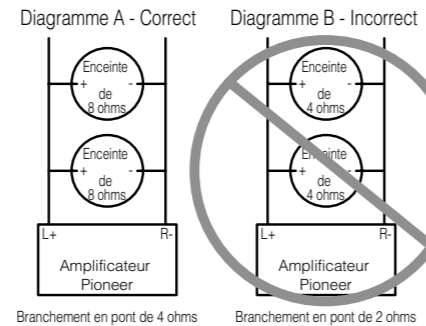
Diagramme A - Correct

Enceinte
+ -
de
8 ohms

Enceinte
+ -
de
8 ohms

L+ R-

Amplificateur
Pioneer

Branchement en pont de 4 ohms

Diagramme B - Incorrect

Enceinte
+ -
de
4 ohms

Enceinte
+ -
de
4 ohms

L+ R-

Amplificateur
Pioneer

Branchement en pont de 2 ohms